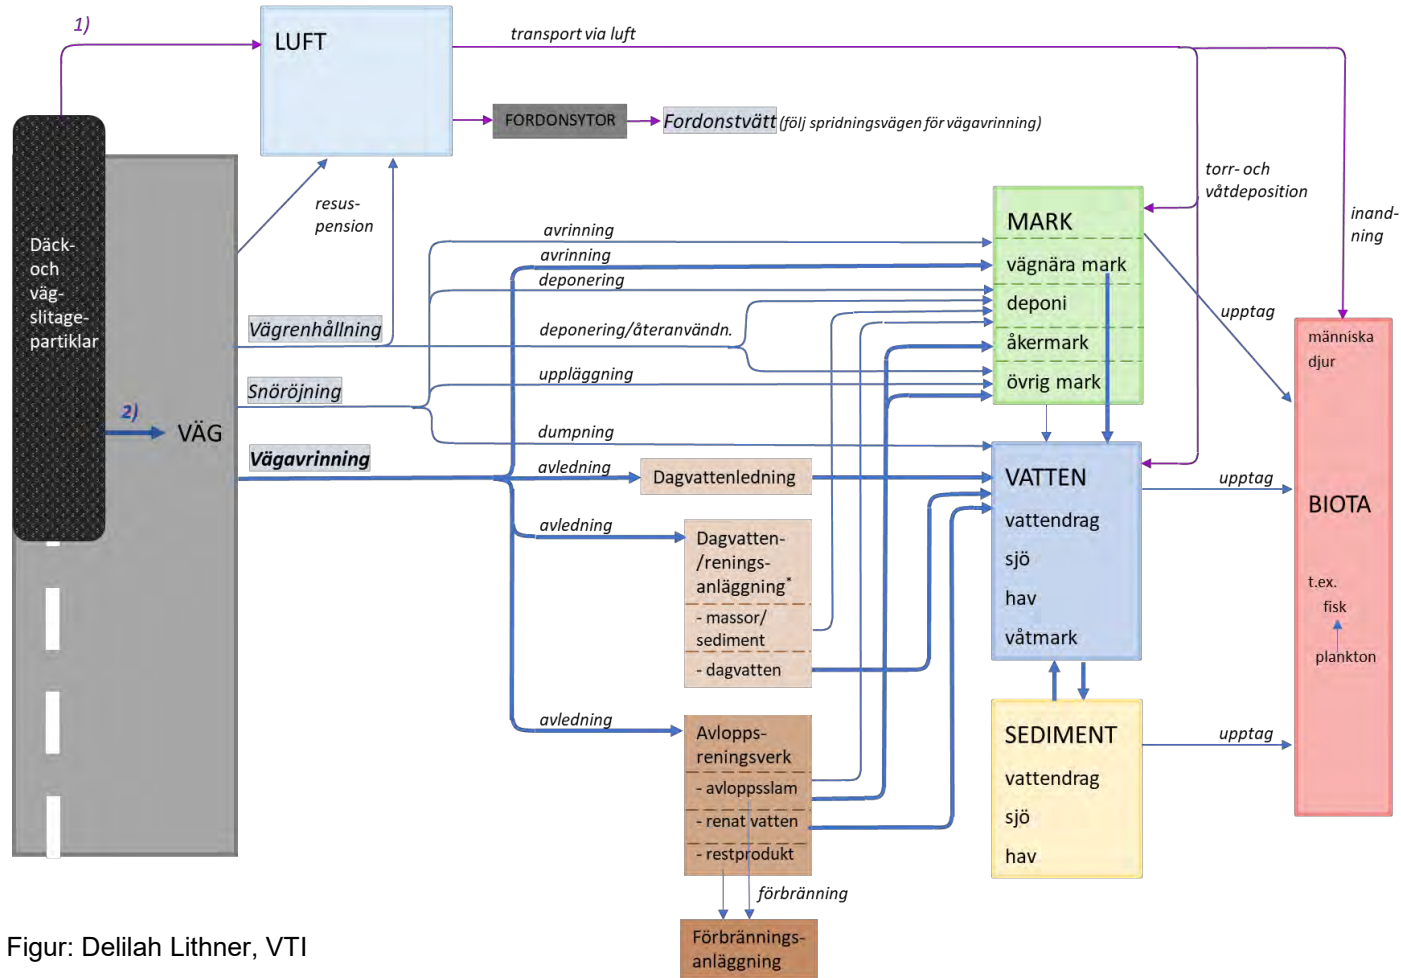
1)

LUFT

transport via luft

FORDONSYTOR

Fordonstvätt (följ spridningsvägen för vägavrinning)

torr- och våtdeposition

inandning

Däck- och väg- slitage- partiklar

resus- pension

avrinning

avrinning

deponering

Vägrenhållning

deponering/återanvändn.

Snöröjning

uppläggning

2)

VÄG

dumpning

Vägavrinning

avledning

MARK

vägnära mark

deponi

åkermark

övrig mark

upptag

människa

djur

Dagvattenledning

VATTEN

vattendrag

sjö

hav

våtmark

upptag

BIOTA

t.ex.

fisk

plankton

avledning

Dagvatten- /renings- anläggning*

- massor/ sediment

- dagvatten

avledning

Avlopps- reningsverk

- avloppsslam

- renat vatten

- restprodukt

förbränning

Förbrännings- anläggning

SEDIMENT

vattendrag

sjö

hav

upptag

Figur: Delilah Lithner, VTI